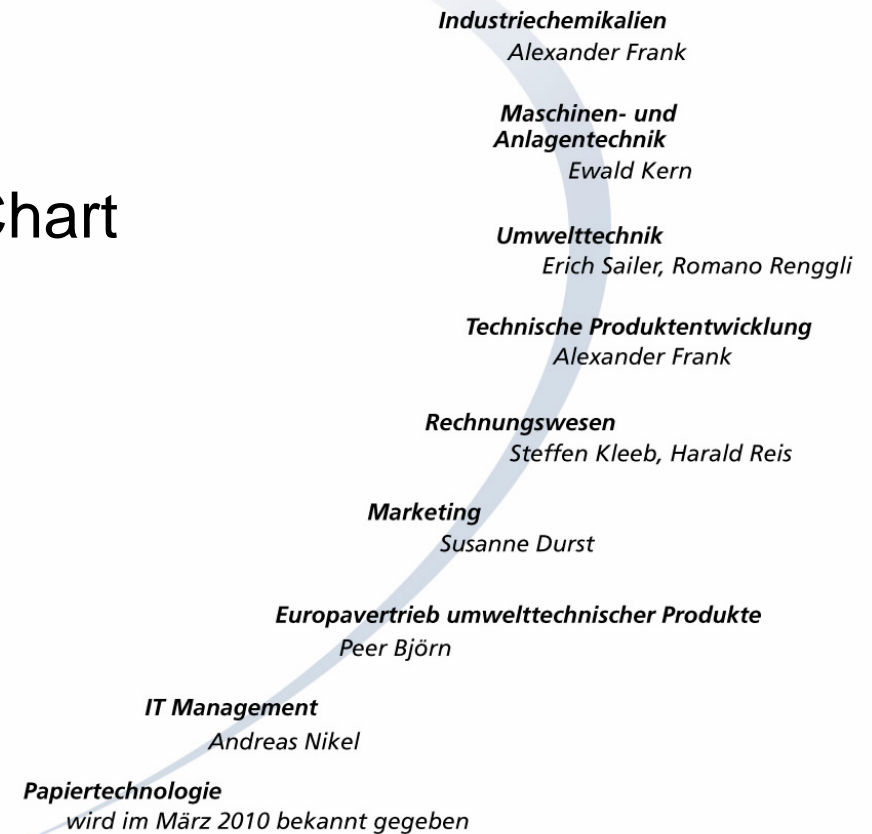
Chart

Industriechemikalien
Alexander Frank

Maschinen- und Anlagentechnik
Ewald Kern

Umwelttechnik
Erich Sailer, Romano Renggli

Technische Produktentwicklung
Alexander Frank

Rechnungswesen
Steffen Kleeb, Harald Reis

Marketing
Susanne Durst

Europavertrieb umwelttechnischer Produkte
Peer Björn

IT Management
Andreas Nikel

Papiertechnologie
wird im März 2010 bekannt gegeben